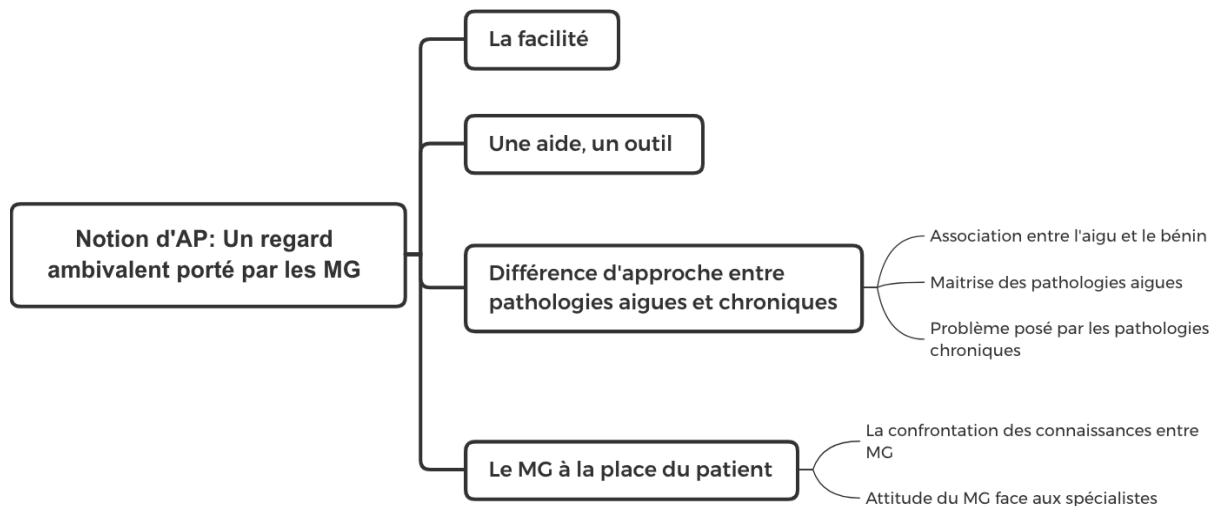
Notion d'AP: Un regard ambivalent porté par les MG

La facilité

Une aide, un outil

Différence d'approche entre pathologies aigues et chroniques

Association entre l'aigu et le bénin

Maitrise des pathologies aigues

Problème posé par les pathologies chroniques

Le MG à la place du patient

La confrontation des connaissances entre MG

Attitude du MG face aux spécialistes